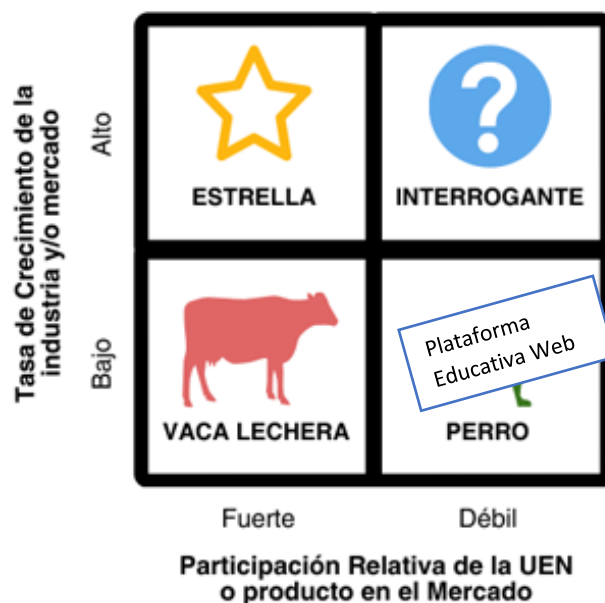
Tasa de Crecimiento de la industria y/o mercado

Alto

Bajo

ESTRELLA

?

INTERROGANTE

VACA LECHERA

PERRO

Plataforma Educativa Web

Fuerte

Débil

Participación Relativa de la UEN o producto en el Mercado